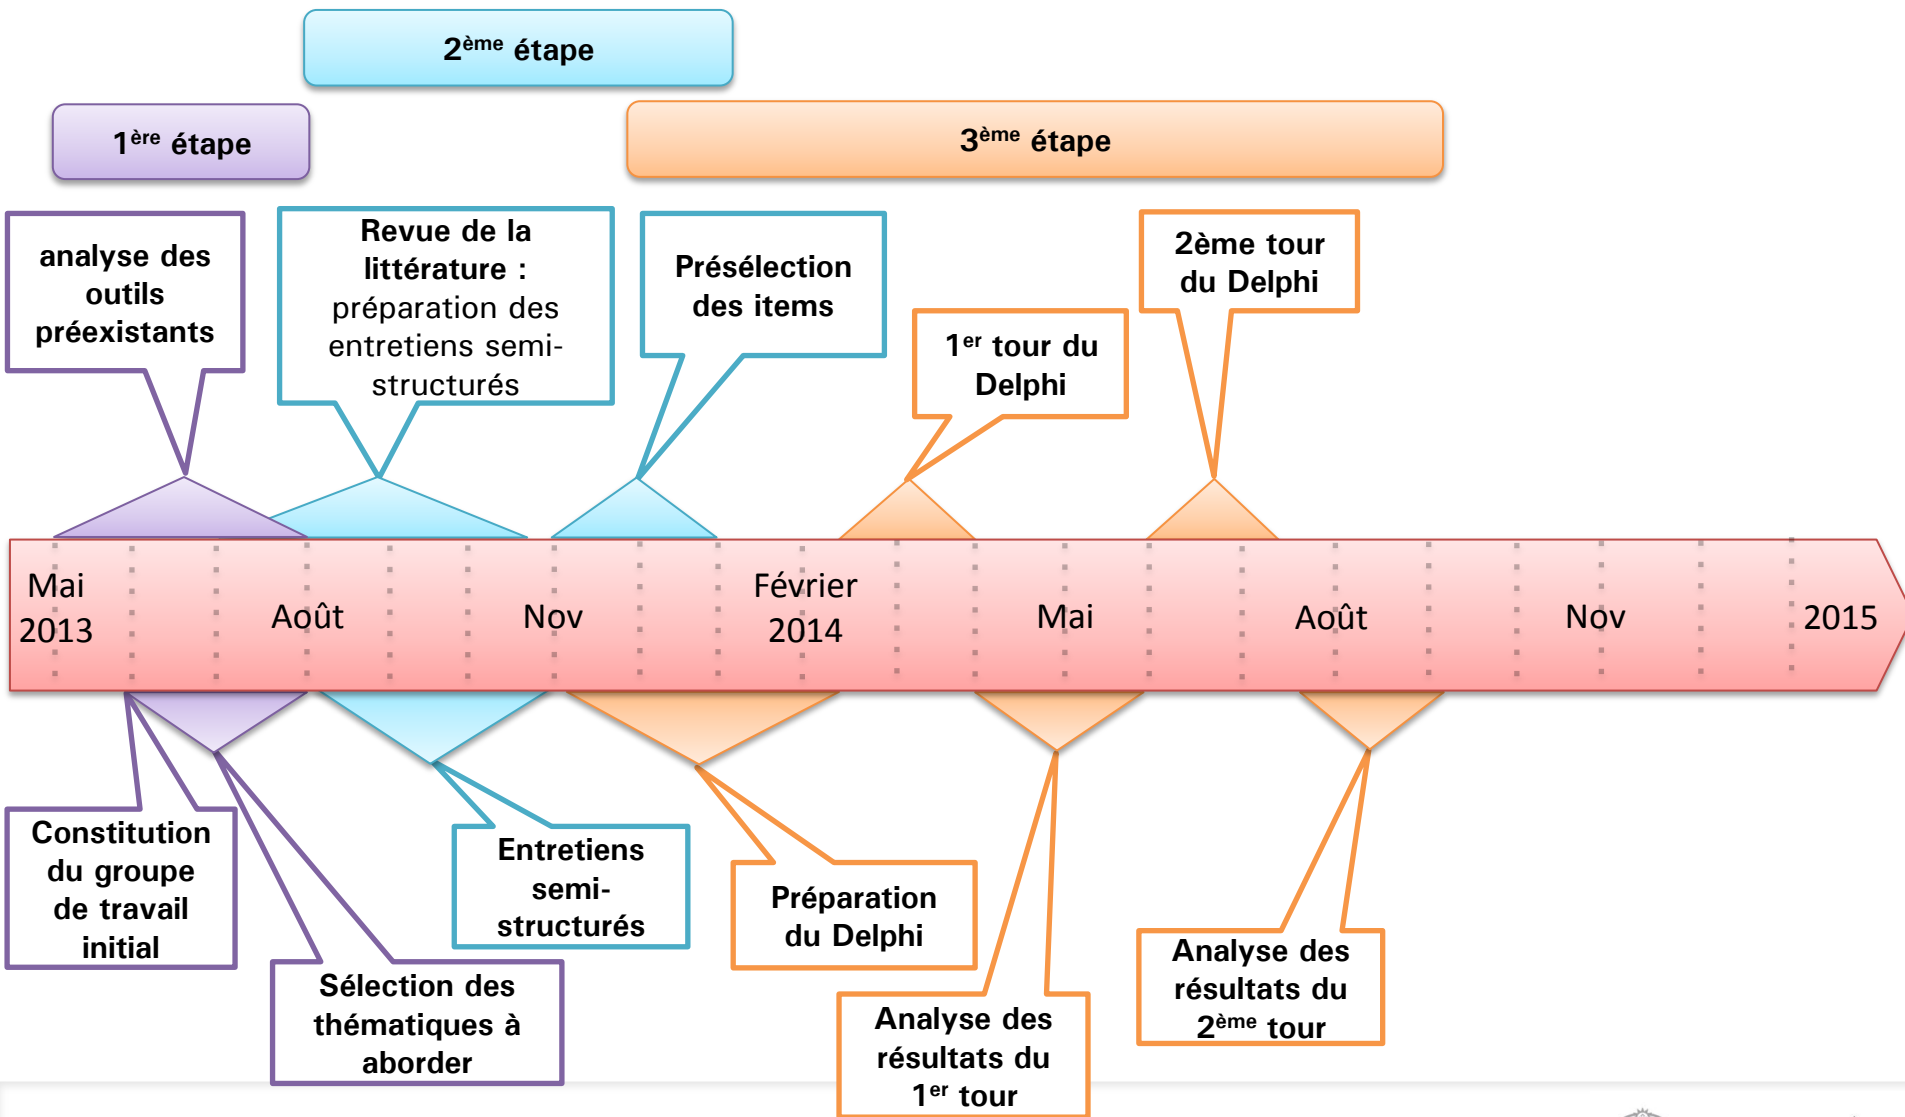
2$^{ème}$ étape

1$^{ère}$ étape

3$^{ème}$ étape

analyse des outils préexistants

Revue de la littérature : préparation des entretiens semi-structurés

Présélection des items

1$^{er}$ tour du Delphi

2ème tour du Delphi

Mai 2013

Août

Nov

Février 2014

Mai

Août

Nov

2015

Constitution du groupe de travail initial

Sélection des thématiques à aborder

Entretiens semi-structurés

Préparation du Delphi

Analyse des résultats du 1$^{er}$ tour

Analyse des résultats du 2$^{ème}$ tour